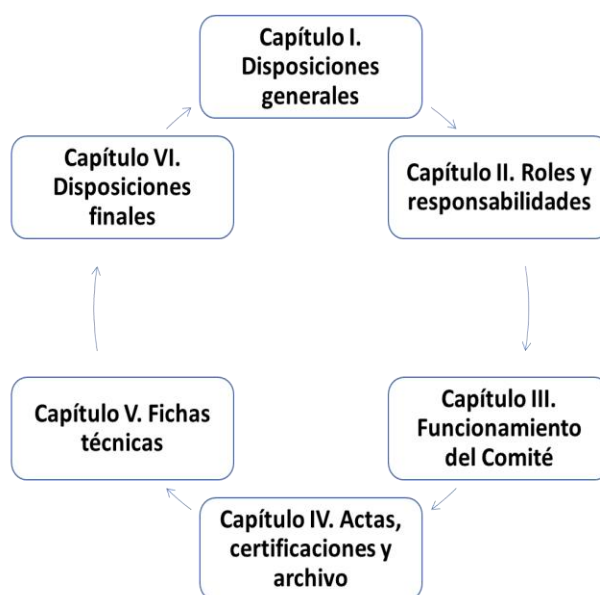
Capítulo I. Disposiciones generales

Capítulo II. Roles y responsabilidades

Capítulo III. Funcionamiento del Comité

Capítulo IV. Actas, certificaciones y archivo

Capítulo V. Fichas técnicas

Capítulo VI. Disposiciones finales